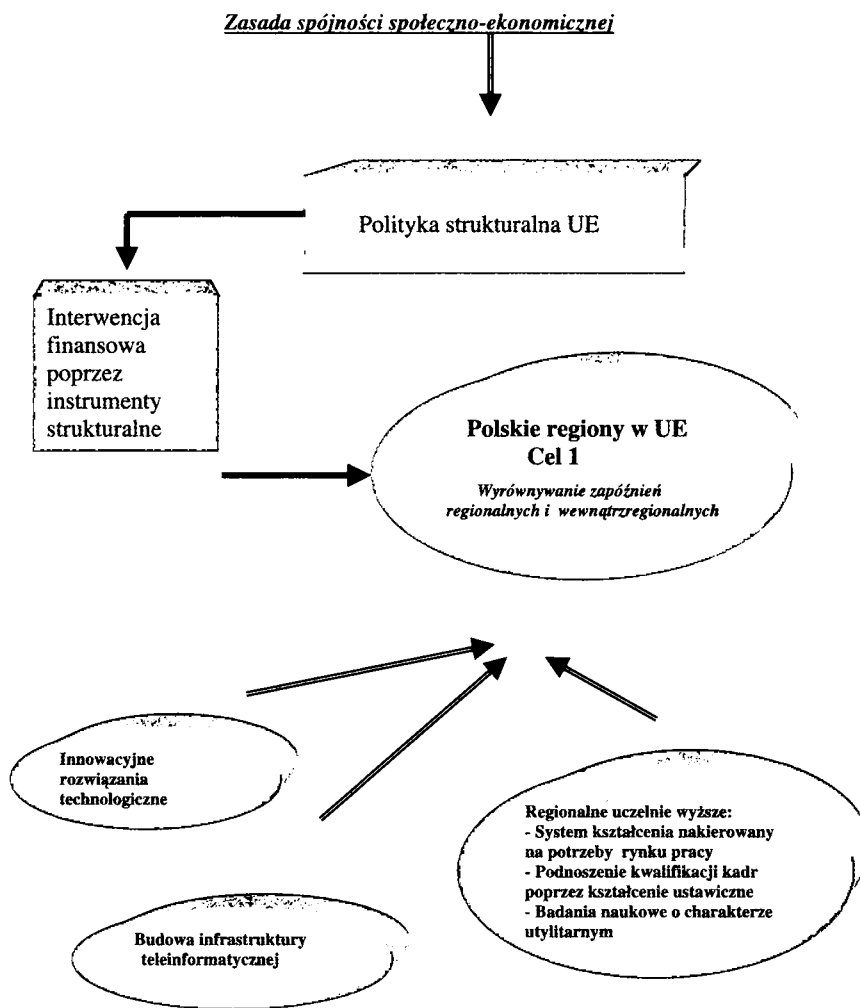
Zasada spójności społeczno-ekonomicznej

Polityka strukturalna UE

Interwencja finansowa poprzez instrumenty strukturalne

Polskie regiony w UE
Cel 1

Wyrównywanie zapóźnień regionalnych i wewnątrzregionalnych

Innowacyjne rozwiązania technologiczne

Regionalne uczelnie wyższe:
- System kształcenia nakierowany na potrzeby rynku pracy
- Podnoszenie kwalifikacji kadr poprzez kształcenie ustawiczne
- Badania naukowe o charakterze utylitarnym

Budowa infrastruktury teleinformatycznej